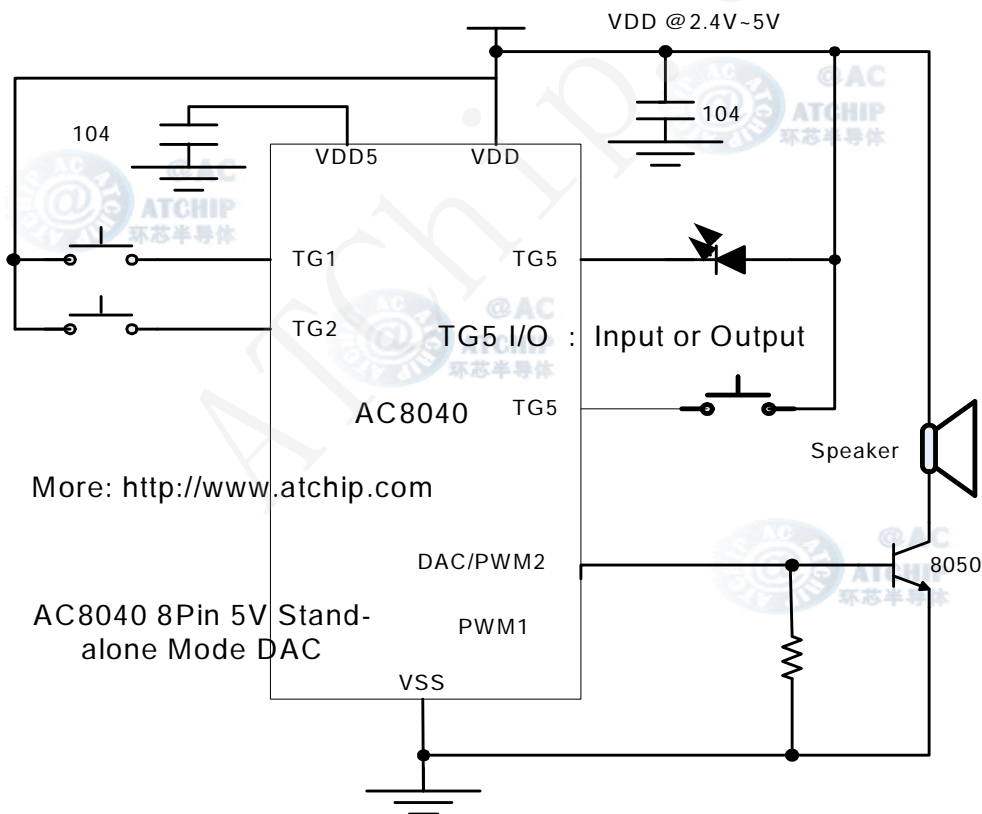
VDD @2.4V~5V

104

104

VDD5

VDD

TG1

TG5

TG2

TG5 I/O : Input or Output

AC8040

TG5

Speaker

More: http://www.atchip.com

DAC/PWM2

8050

AC8040 8Pin 5V Standalone Mode DAC

PWM1

VSS

@AC ATCHIP 环芯半导体

@AC ATCHIP 环芯半导体

@AC ATCHIP 环芯半导体

@AC ATCHIP 环芯半导体

ATChip